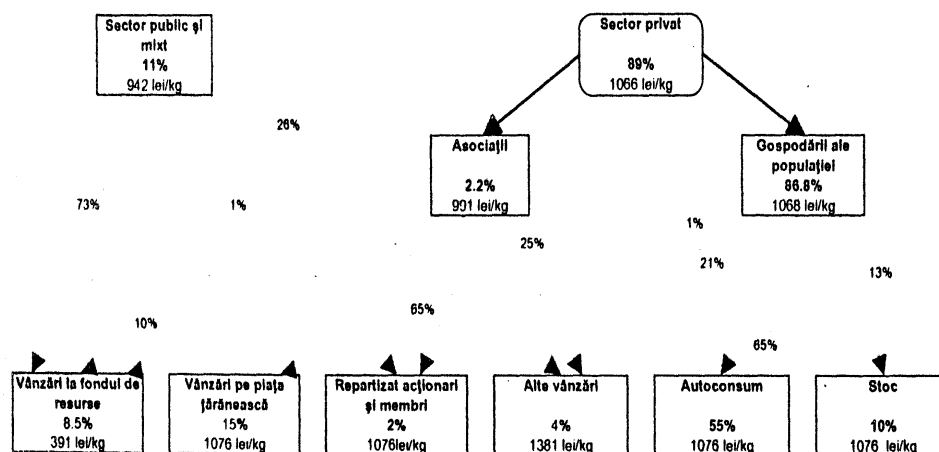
Sector public şi mixt
11%
942 lei/kg

Sector privat
89%
1066 lei/kg

26%

Asociaţii
2.2%
991 lei/kg

Gospodării ale populaţiei
86.8%
1068 lei/kg

73%

1%

1%

25%

21%

13%

65%

10%

65%

Vânzări la fondul de resurse
8.5%
391 lei/kg

Vânzări pe piaţa ţărănească
15%
1076 lei/kg

Repartizat acţionari şi membri
2%
1076lei/kg

Alte vânzări
4%
1381 lei/kg

Autoconsum
55%
1076 lei/kg

Stoc
10%
1076 lei/kg